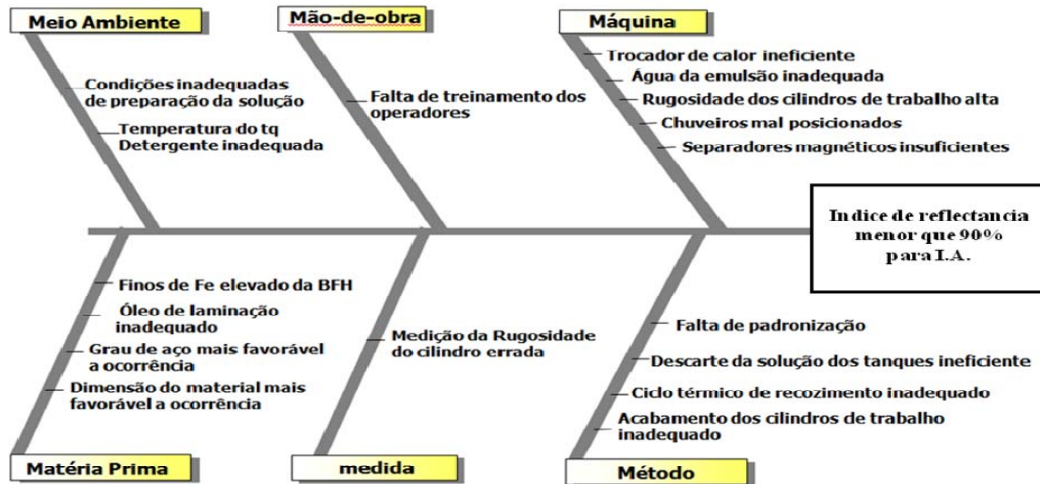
Meio Ambiente

Condições inadequadas de preparação da solução

Temperatura do tq Detergente inadequada

Mão-de-obra

Falta de treinamento dos operadores

Máquina

Trocador de calor ineficiente

Água da emulsão inadequada

Rugosidade dos cilindros de trabalho alta

Chuveiros mal posicionados

Separadores magnéticos insuficientes

In dice de reflectancia menor que 90% para I.A.

Finos de Fe elevado da BFH

Óleo de laminação inadequado

Grau de aço mais favorável a ocorrência

Dimensão do material mais favorável a ocorrência

Matéria Prima

Medição da Rugosidade do cilindro errada

medida

Falta de padronização

Descarte da solução dos tanques ineficiente

Ciclo térmico de recozimento inadequado

Acabamento dos cilindros de trabalho inadequado

Método